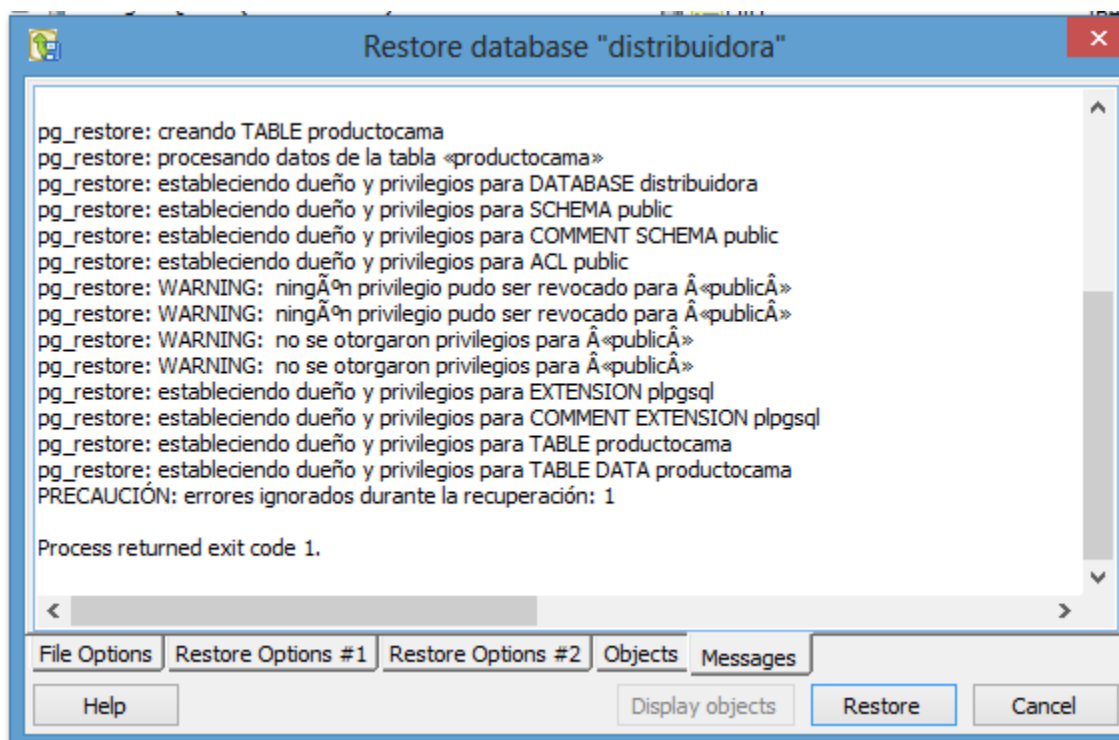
Restore database "distribuidora"

pg_restore: creando TABLE productocama
pg_restore: procesando datos de la tabla «productocama»
pg_restore: estableciendo dueño y privilegios para DATABASE distribuidora
pg_restore: estableciendo dueño y privilegios para SCHEMA public
pg_restore: estableciendo dueño y privilegios para COMMENT SCHEMA public
pg_restore: estableciendo dueño y privilegios para ACL public
pg_restore: WARNING: ningÃºn privilegio pudo ser revocado para Â«publicÂ»
pg_restore: WARNING: ningÃºn privilegio pudo ser revocado para Â«publicÂ»
pg_restore: WARNING: no se otorgaron privilegios para Â«publicÂ»
pg_restore: WARNING: no se otorgaron privilegios para Â«publicÂ»
pg_restore: estableciendo dueño y privilegios para EXTENSION plpgsql
pg_restore: estableciendo dueño y privilegios para COMMENT EXTENSION plpgsql
pg_restore: estableciendo dueño y privilegios para TABLE productocama
pg_restore: estableciendo dueño y privilegios para TABLE DATA productocama
PRECAUCIÓN: errores ignorados durante la recuperación: 1

Process returned exit code 1.

File Options | Restore Options #1 | Restore Options #2 | Objects | Messages

Help | Display objects | Restore | Cancel